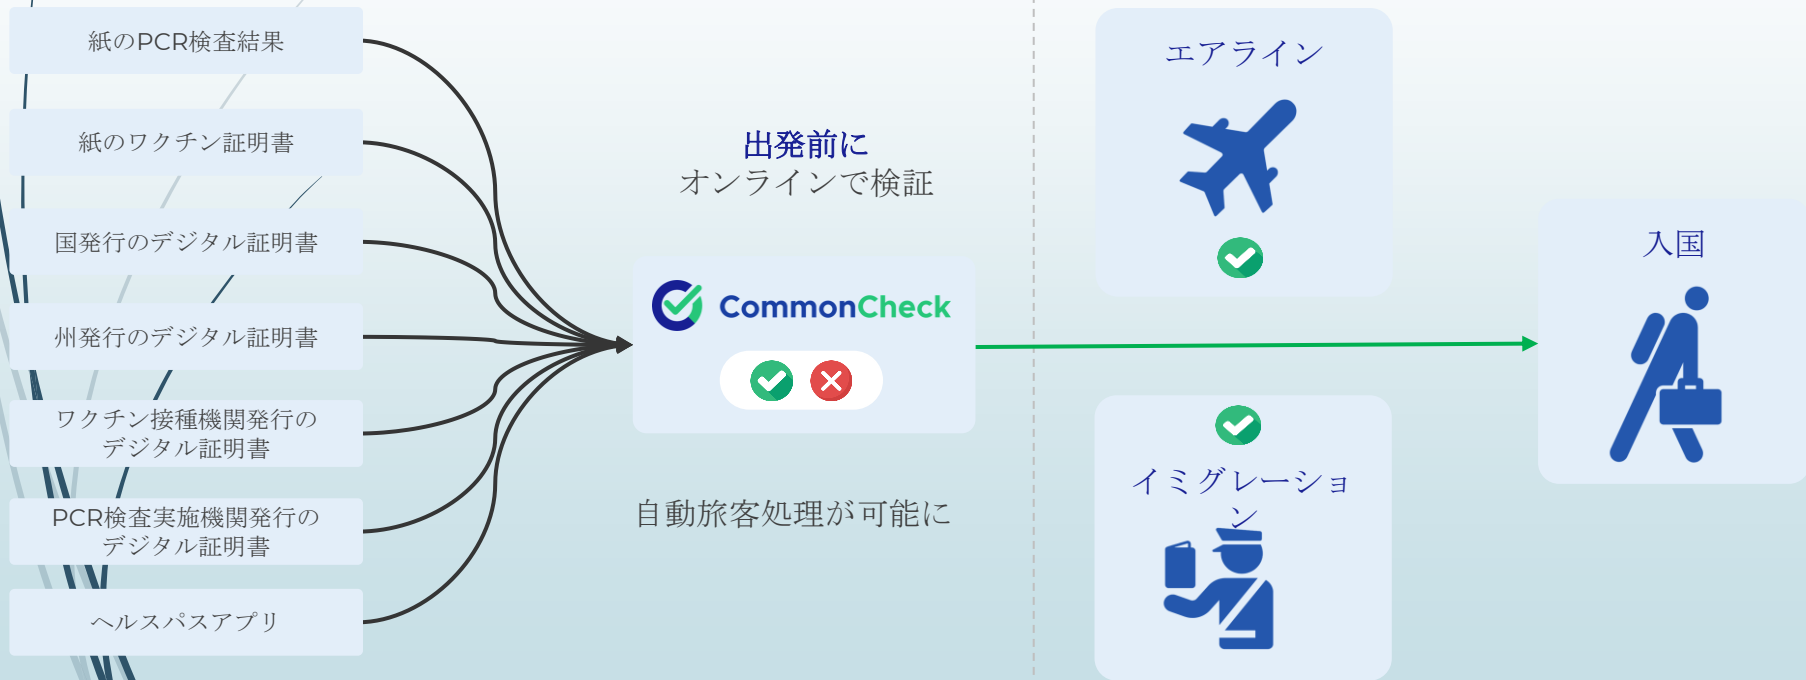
紙のPCR検査結果

紙のワクチン証明書

国発行のデジタル証明書

州発行のデジタル証明書

ワクチン接種機関発行のデジタル証明書

PCR検査実施機関発行のデジタル証明書

ヘルスパスアプリ

出発前に
オンラインで検証

CommonCheck

自動旅客処理が可能に

エアライン

イミグレーション

入国